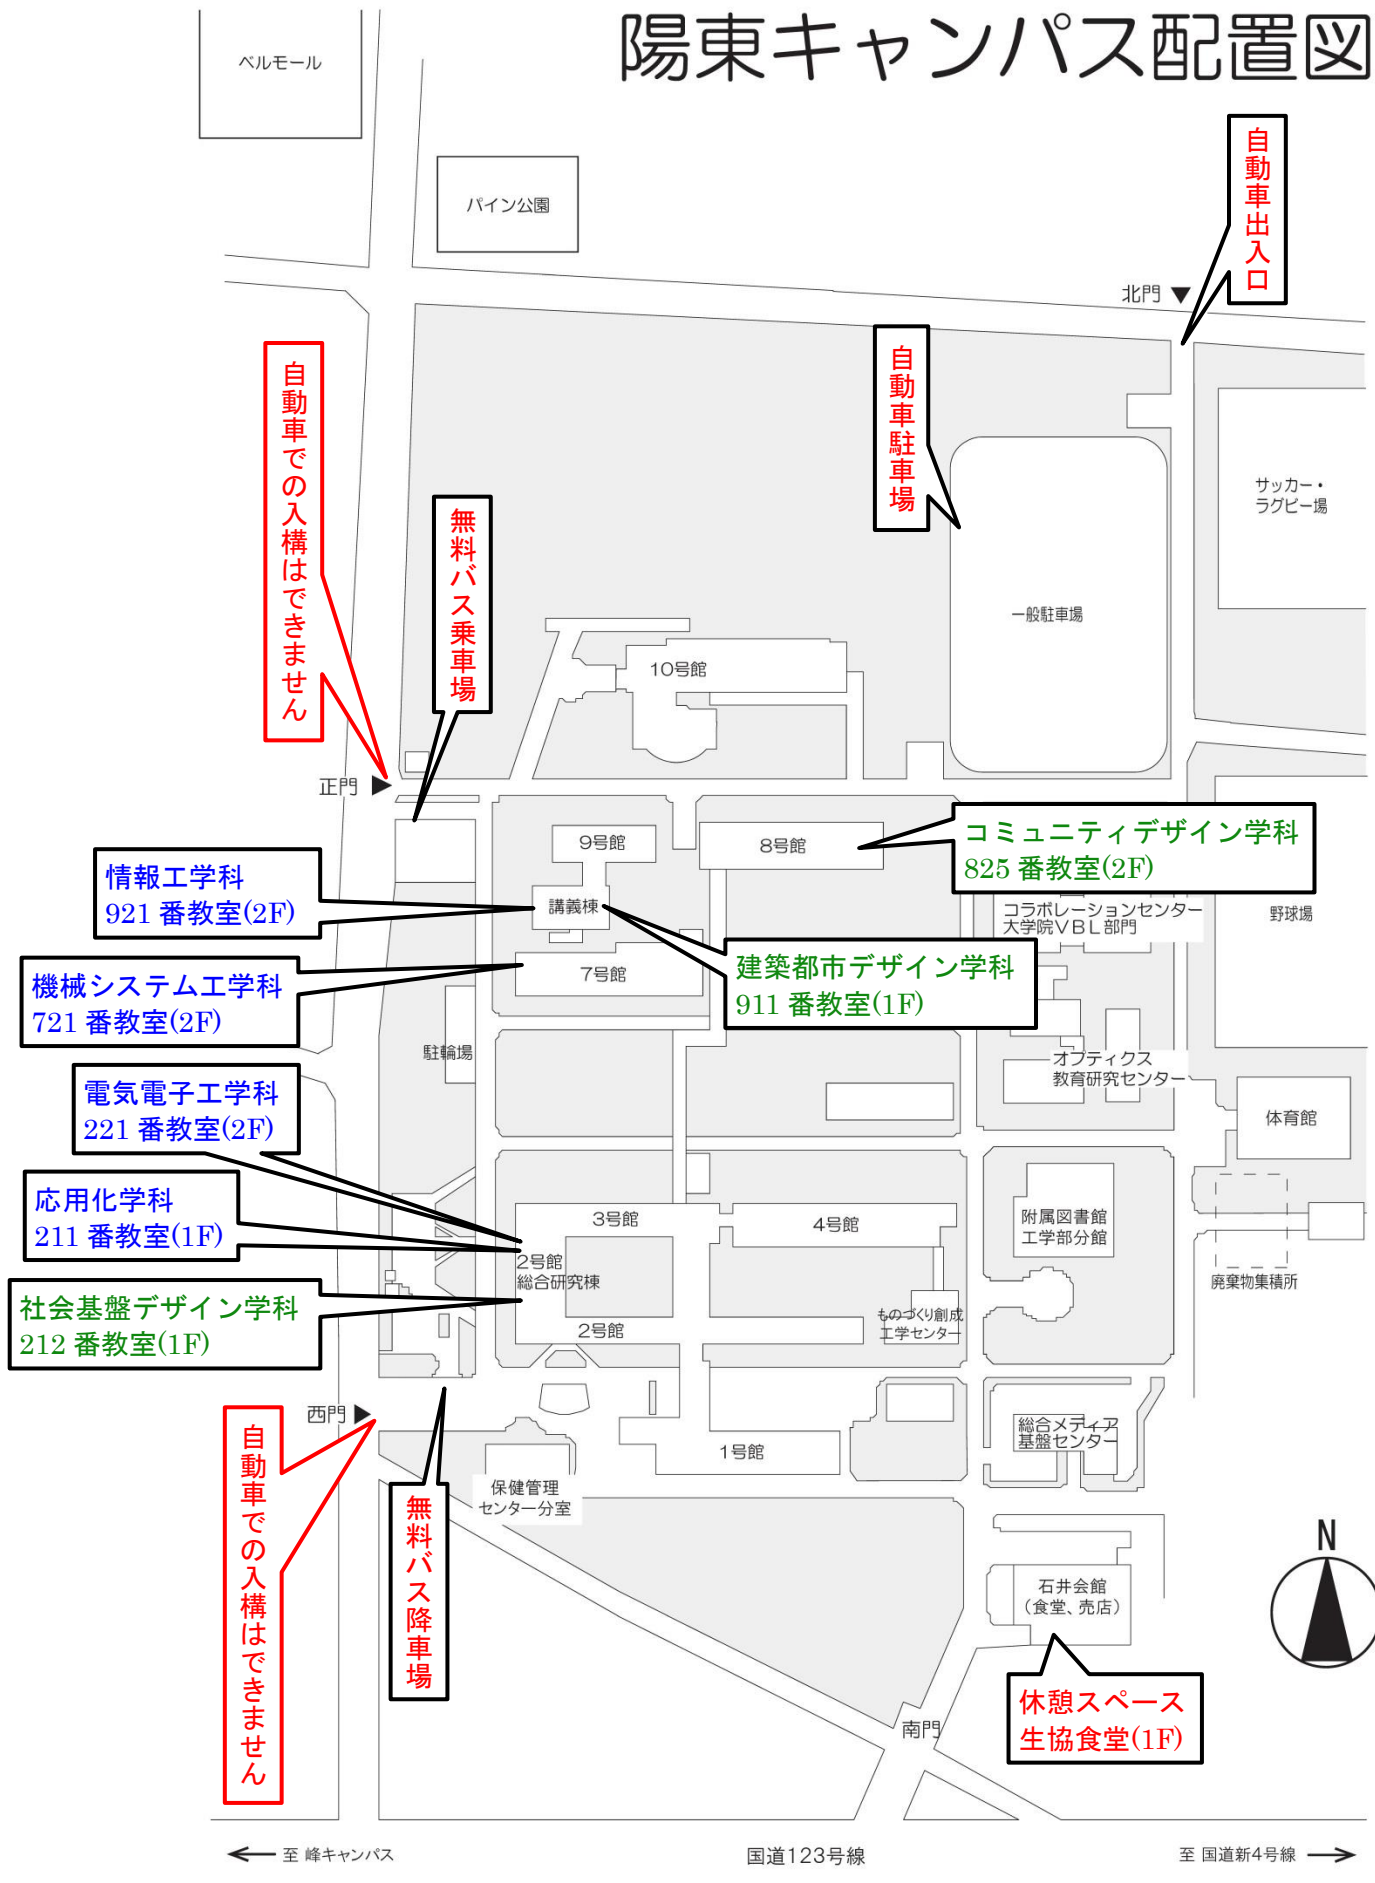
陽東キャンパス配置図

ベルモール

パイン公園

自動車出入口

北門

自動車駐車場

サッカー・ラグビー場

一般駐車場

自動車での入構はできません

無料バス乗車場

10号館

正門

9号館

8号館

コミュニティデザイン学科
825 番教室(2F)

情報工学科
921 番教室(2F)

講義棟

コラボレーションセンター
大学院VBL部門

野球場

建築都市デザイン学科
911 番教室(1F)

機械システム工学科
721 番教室(2F)

7号館

駐輪場

オプティクス
教育研究センター

体育館

電気電子工学科
221 番教室(2F)

応用化学科
211 番教室(1F)

3号館

4号館

附属図書館
工学部分館

2号館
総合研究棟

廃棄物集積所

社会基盤デザイン学科
212 番教室(1F)

ものづくり創成
工学センター

2号館

西門

総合メディア
基盤センター

1号館

自動車での入構はできません

無料バス降車場

保健管理
センター分室

N

石井会館
(食堂、売店)

休憩スペース
生協食堂(1F)

南門

至 峰キャンパス

国道123号線

至 国道新4号線